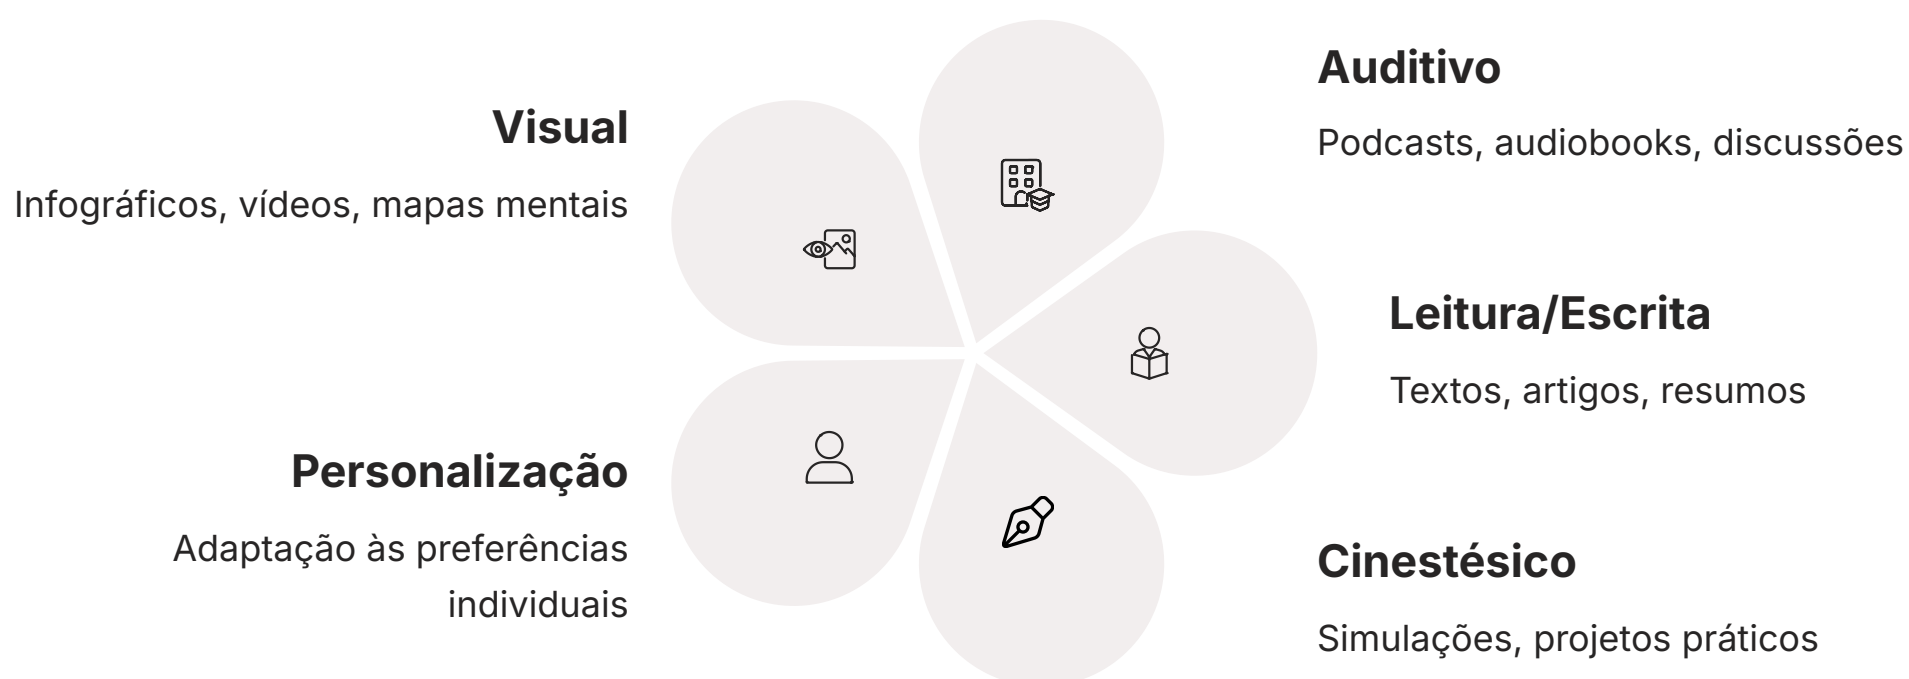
Auditivo

Podcasts, audiobooks, discussões

Visual

Infográficos, vídeos, mapas mentais

Leitura/Escrita

Textos, artigos, resumos

Personalização

Adaptação às preferências individuais

Cinestésico

Simulações, projetos práticos